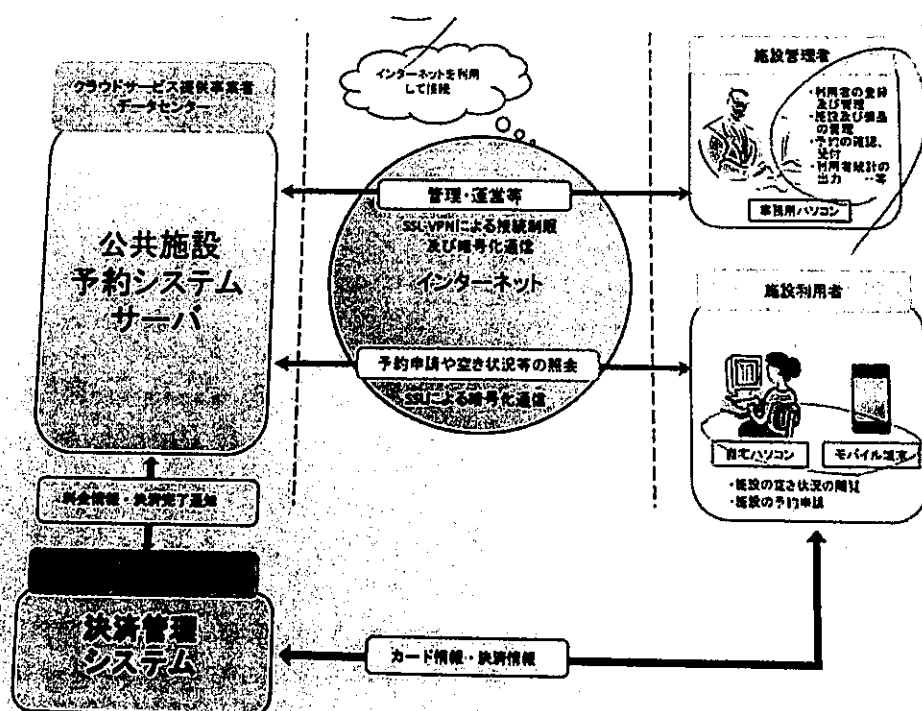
クラウドサービス提供事業者
データセンター

公共施設
予約システム
サーバ

インターネットを利用して接続

管理・運営等

SSL-VPNによる接続制限及び暗号化通信

インターネット

予約申請や空き状況等の照会

SSLによる暗号化通信

施設管理者

・利用者の登録及び管理
・施設及び備品の管理
・予約の確認、受付
・利用者統計の出力　…等

事務用パソコン

施設利用者

自宅パソコン

モバイル端末

・施設の空き状況の閲覧
・施設の予約申請

料金情報・決済完了通知

決済管理
システム

カード情報・決済情報